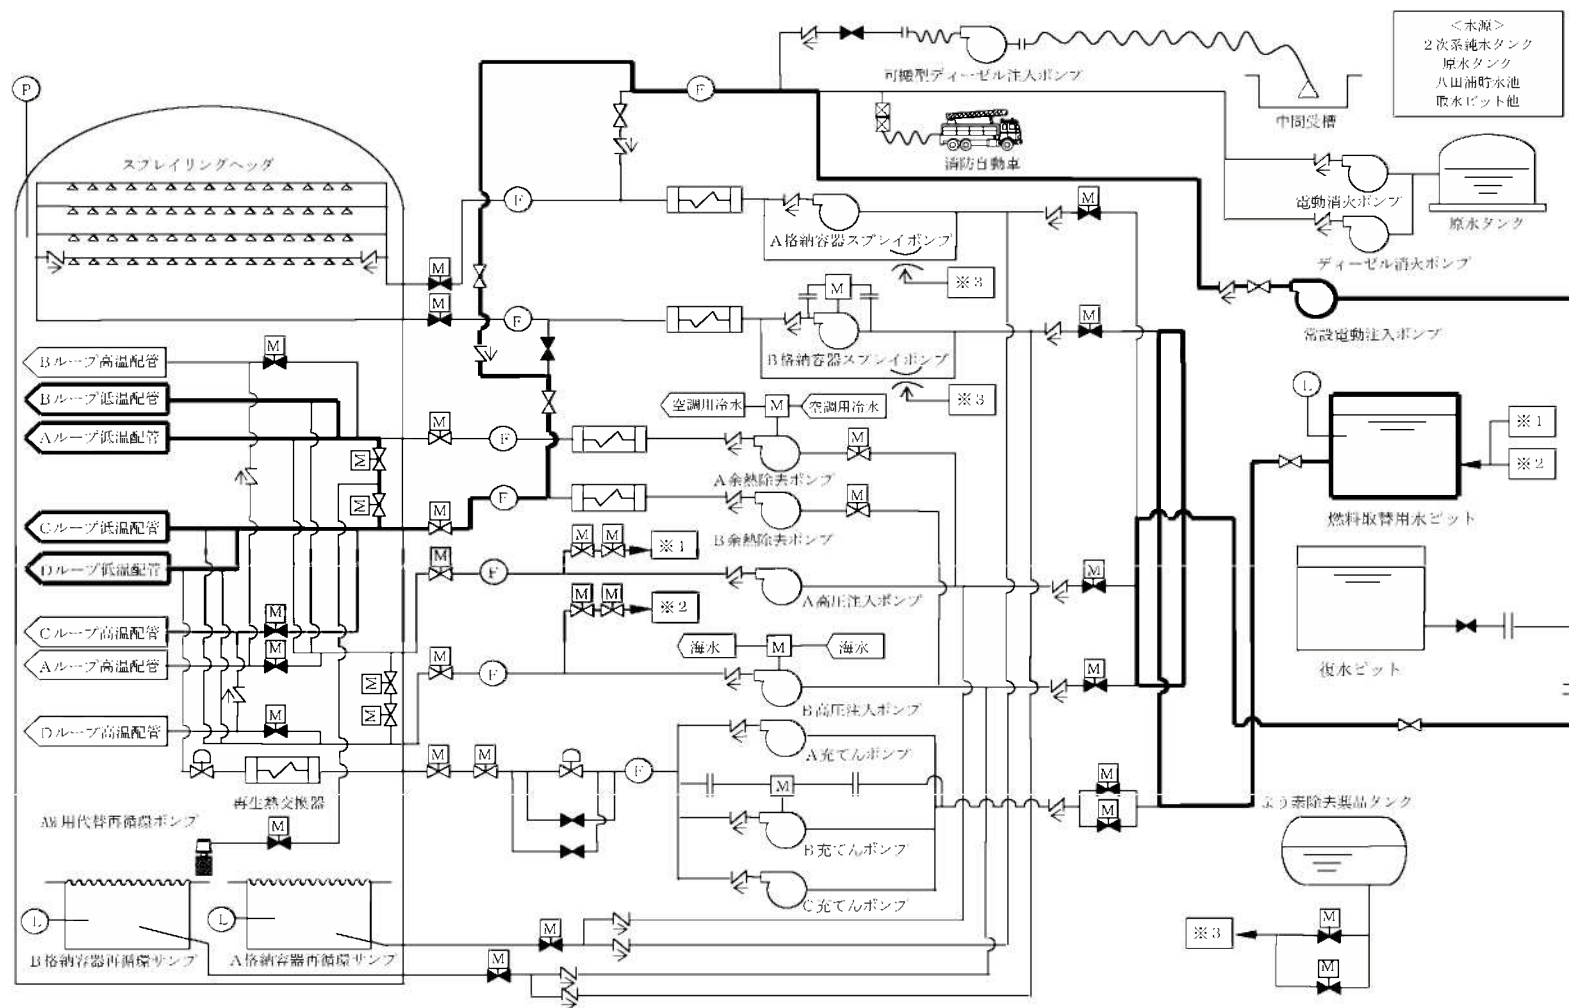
<水源>
2次系純水タンク
原水タンク
八田浦貯水池
取水ピット他

P
F
可搬型ディーゼル注入ポンプ
中間受槽
消防自動車
スプレイリングヘッダ
F
A格納容器スプレイポンプ
※3
M
電動消火ポンプ
原水タンク
ディーゼル消火ポンプ
M
M
F
M
B格納容器スプレイポンプ
※3
M
常設電動注入ポンプ
Bループ高温配管
M
Bループ低温配管
Aループ低温配管
M
F
空調用冷水
M
空調用冷水
M
A余熱除去ポンプ
L
※1
※2
M
M
F
M
B余熱除去ポンプ
燃料取替用水ピット
Cループ低温配管
M
M
M
※1
Dループ低温配管
M
F
A高圧注入ポンプ
M
M
M
※2
Cループ高温配管
M
M
海水
M
海水
Aループ高温配管
M
F
M
B高圧注入ポンプ
M
復水ピット
Dループ高温配管
M
M
M
A充てんポンプ
F
M
M
M
再生熱交換器
ほう酸除去薬品タンク
AM用代替再循環ポンプ
M
B充てんポンプ
C充てんポンプ
L
L
M
※3
M
B格納容器再循環サンプ
A格納容器再循環サンプ
M
M